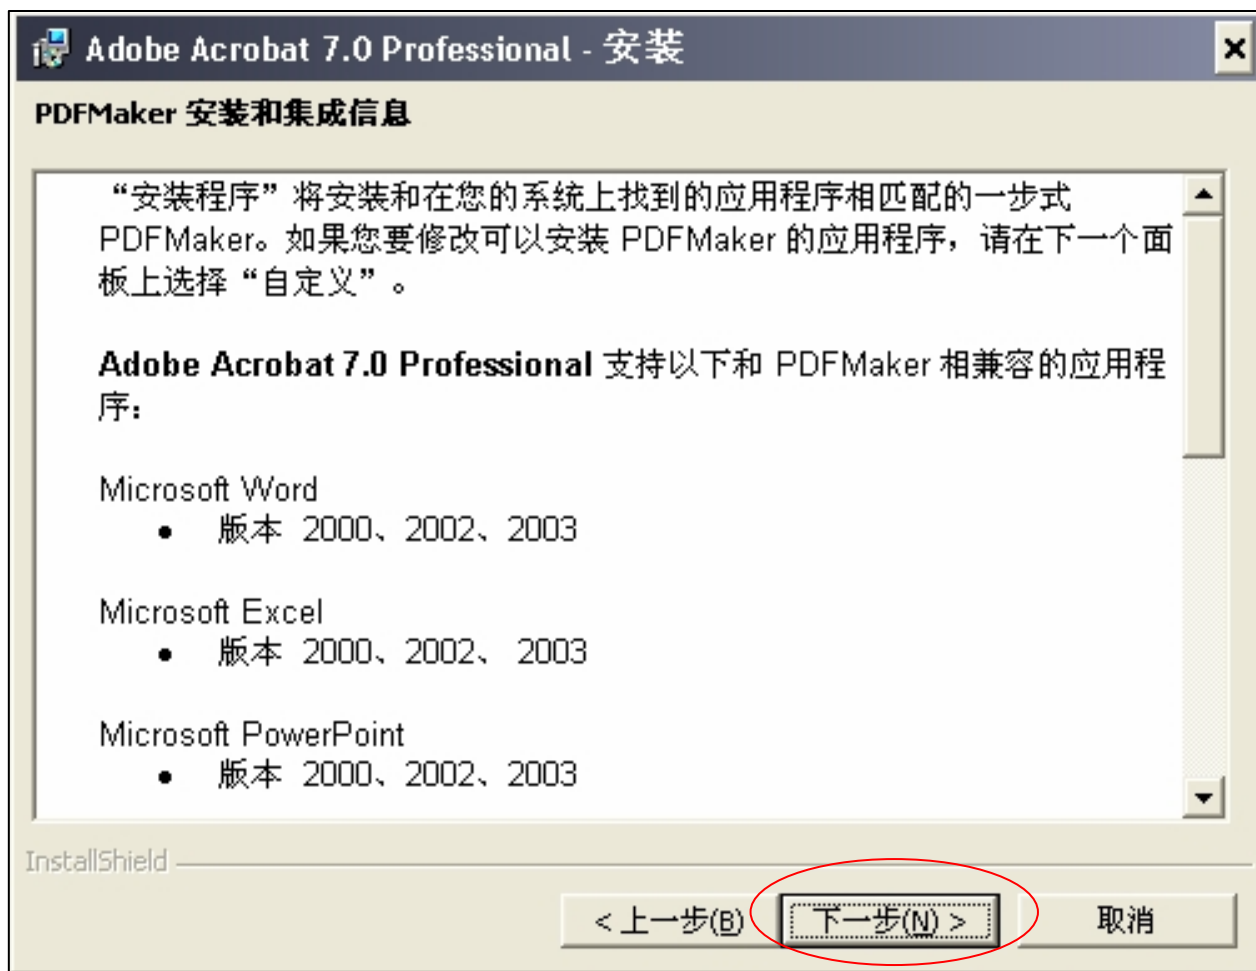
Adobe Acrobat 7.0 Professional - 安装

PDFMaker 安装和集成信息

“安装程序”将安装和在您的系统上找到的应用程序相匹配的一步式 PDFMaker。如果您要修改可以安装 PDFMaker 的应用程序，请在下一个面板上选择“自定义”。

Adobe Acrobat 7.0 Professional 支持以下和 PDFMaker 相兼容的应用程序：

Microsoft Word
- 版本 2000、2002、2003

Microsoft Excel
- 版本 2000、2002、 2003

Microsoft PowerPoint
- 版本 2000、2002、2003

InstallShield

< 上一步(B)
下一步(N) >
取消